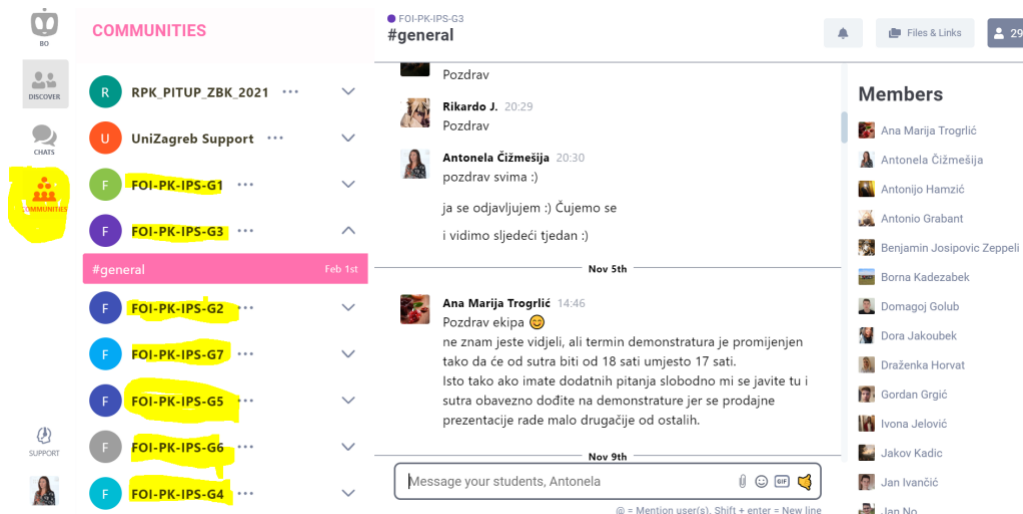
BO
DISCOVER
CHATS
COMMUNITIES
SUPPORT

COMMUNITIES

R RPK_PITUP_ZBK_2021 ···
U UniZagreb Support ···
F FOI-PK-IPS-G1 ···
F FOI-PK-IPS-G3 ···
#general Feb 1st
F FOI-PK-IPS-G2 ···
F FOI-PK-IPS-G7 ···
F FOI-PK-IPS-G5 ···
F FOI-PK-IPS-G6 ···
F FOI-PK-IPS-G4 ···

FOI-PK-IPS-G3
#general

Files & Links
29

Pozdrav

Rikardo J. 20:29
Pozdrav

Antonela Čižmešija 20:30
pozdrav svima :)

ja se odjavljujem :) Čujemo se

i vidimo sljedeći tjedan :)

Nov 5th

Ana Marija Trogrlić 14:46
Pozdrav ekipa 😊
ne znam jeste vidjeli, ali termin demonstratura je promijenjen tako da će od sutra biti od 18 sati umjesto 17 sati.
Isto tako ako imate dodatnih pitanja slobodno mi se javite tu i sutra obavezno dođite na demonstrature jer se prodajne prezentacije rade malo drugačije od ostalih.

Nov 9th

Message your students, Antonela
GIF

@ = Mention user(s), Shift + enter = New line

Members
Ana Marija Trogrlić
Antonela Čižmešija
Antonijo Hamzić
Antonio Grabant
Benjamin Josipovic Zeppeli
Borna Kadezabek
Domagoj Golub
Dora Jakoubek
Draženka Horvat
Gordan Grgić
Ivona Jelović
Jakov Kadic
Jan Ivančić
Jan No